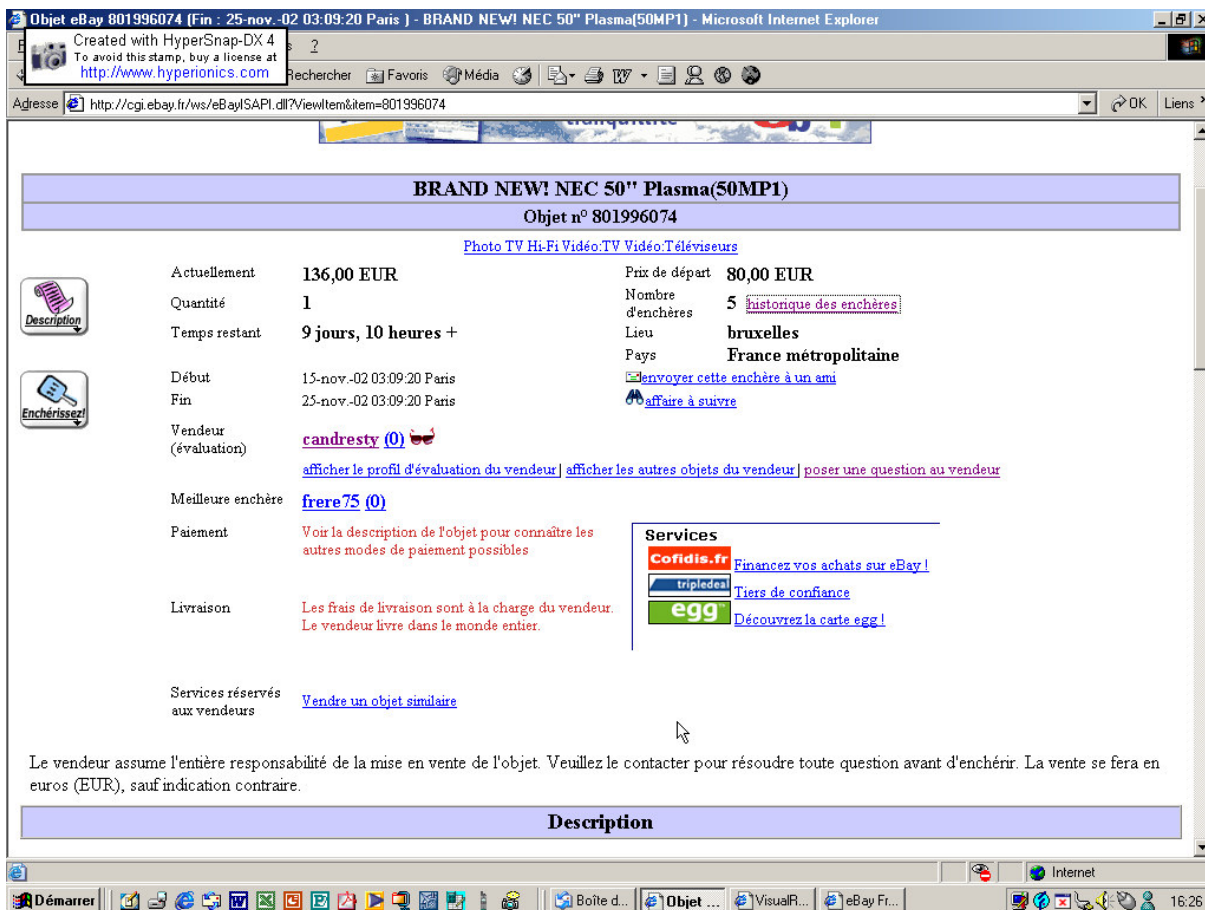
Objet eBay 801996074 (Fin : 25-nov.-02 03:09:20 Paris ) - BRAND NEW! NEC 50" Plasma(50MP1) - Microsoft Internet Explorer

Created with HyperSnap-DX 4
To avoid this stamp, buy a license at
http://www.hyperionics.com

?

Rechercher Favoris Média

Adresse http://cgi.ebay.fr/ws/eBayISAPI.dll?ViewItem&item=801996074

OK Liens

BRAND NEW! NEC 50" Plasma(50MP1)

Objet n° 801996074

Photo TV Hi-Fi Vidéo:TV Vidéo:Téléviseurs

Description

Enchérissez!

| | | | |
|---|---|---|---|
| Actuellement | 136,00 EUR | Prix de départ | 80,00 EUR |
| Quantité | 1 | Nombre d'enchères | 5 historique des enchères |
| Temps restant | 9 jours, 10 heures + | Lieu | bruxelles |
| | | Pays | France métropolitaine |
| Début | 15-nov.-02 03:09:20 Paris | | envoyer cette enchère à un ami |
| Fin | 25-nov.-02 03:09:20 Paris | | affaire à suivre |

Vendeur (évaluation) candresty (0)

afficher le profil d'évaluation du vendeur | afficher les autres objets du vendeur | poser une question au vendeur

Meilleure enchère frere75 (0)

Paiement Voir la description de l'objet pour connaître les autres modes de paiement possibles

Livraison Les frais de livraison sont à la charge du vendeur. Le vendeur livre dans le monde entier.

Services
Cofidis.fr Financez vos achats sur eBay !
tripledeal Tiers de confiance
egg Découvrez la carte egg !

Services réservés aux vendeurs Vendre un objet similaire

Le vendeur assume l'entière responsabilité de la mise en vente de l'objet. Veuillez le contacter pour résoudre toute question avant d'enchérir. La vente se fera en euros (EUR), sauf indication contraire.

Description

Internet

Démarrer Boîte d... Objet ... VisualR... eBay Fr... 16:26